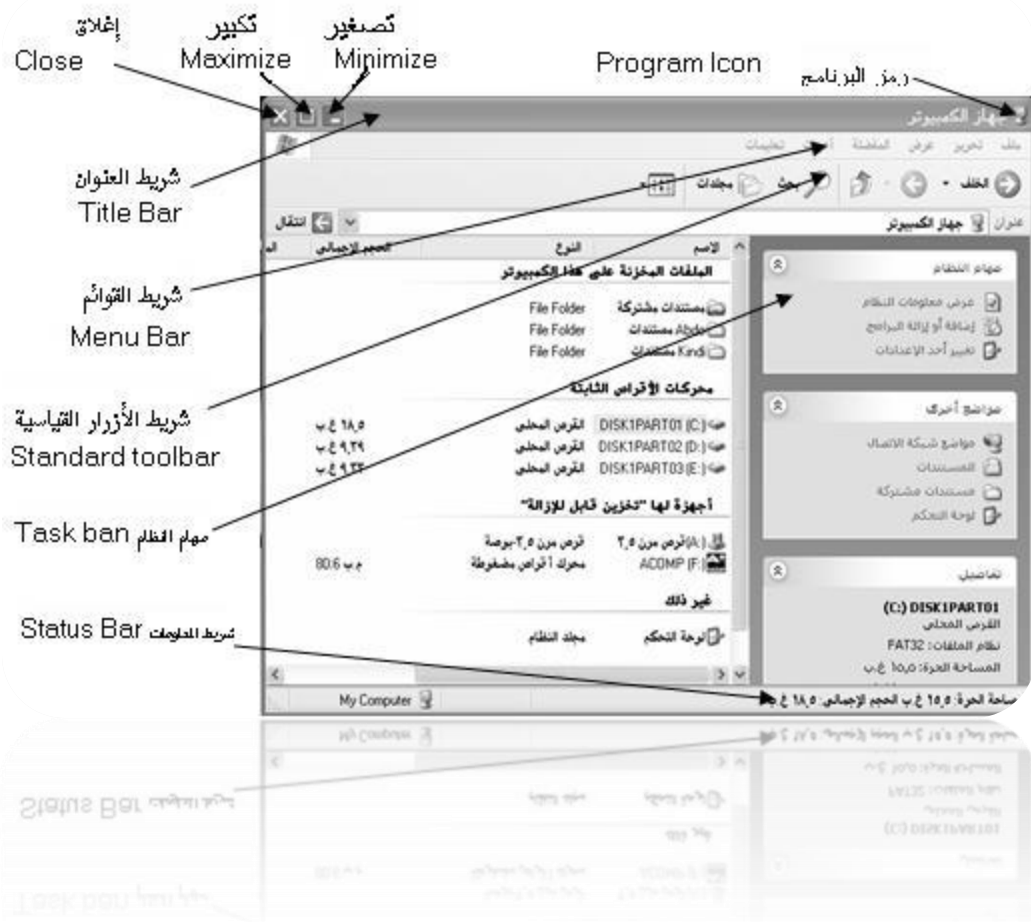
إغلاق
Close
تكبير
Maximize
تصغير
Minimize
Program Icon
رمز البرنامج

جهاز الكمبيوتر

ملف تحرير عرض المفضلة أدوات تعليمات

الخلف بحث مجلدات

عنوان جهاز الكمبيوتر انتقال

شريط العنوان
Title Bar

شريط القوائم
Menu Bar

شريط الأزرار القياسية
Standard toolbar

مهام النظام Task ban

شريط المعلومات Status Bar

مهام النظام
عرض معلومات النظام
إضافة أو إزالة البرامج
تغيير أحد الإعدادات

مواضع أخرى
مواضع شبكة الاتصال
المستندات
مستندات مشتركة
لوحة التحكم

تفاصيل
(C:) DISK1PART01
القرص المحلي
نظام الملفات: FAT32
المساحة الحرة: ١٥,٥ غ.ب

| الاسم | النوع | الحجم الإجمالي |
|---|---|---|
| الملفات المخزنة على هذا الكمبيوتر | | |
| مستندات مشتركة | File Folder | |
| Abdo مستندات | File Folder | |
| Kindi مستندات | File Folder | |
| محركات الأقراص الثابتة | | |
| DISK1PART01 (C:) | القرص المحلي | ١٨,٥ غ.ب |
| DISK1PART02 (D:) | القرص المحلي | ٩,٢٩ غ.ب |
| DISK1PART03 (E:) | القرص المحلي | ٩,٣٣ غ.ب |
| أجهزة لها "تخزين قابل للإزالة" | | |
| (A:) قرص مرن ٣,٥ | قرص مرن ٣,٥ بوصة | |
| ACOMP (F:) | محرك أقراص مضغوطة | 80.6 م.ب |
| غير ذلك | | |
| لوحة التحكم | مجلد النظام | |

My Computer
المساحة الحرة: ١٥,٥ غ.ب الحجم الإجمالي: ١٨,٥ غ.ب